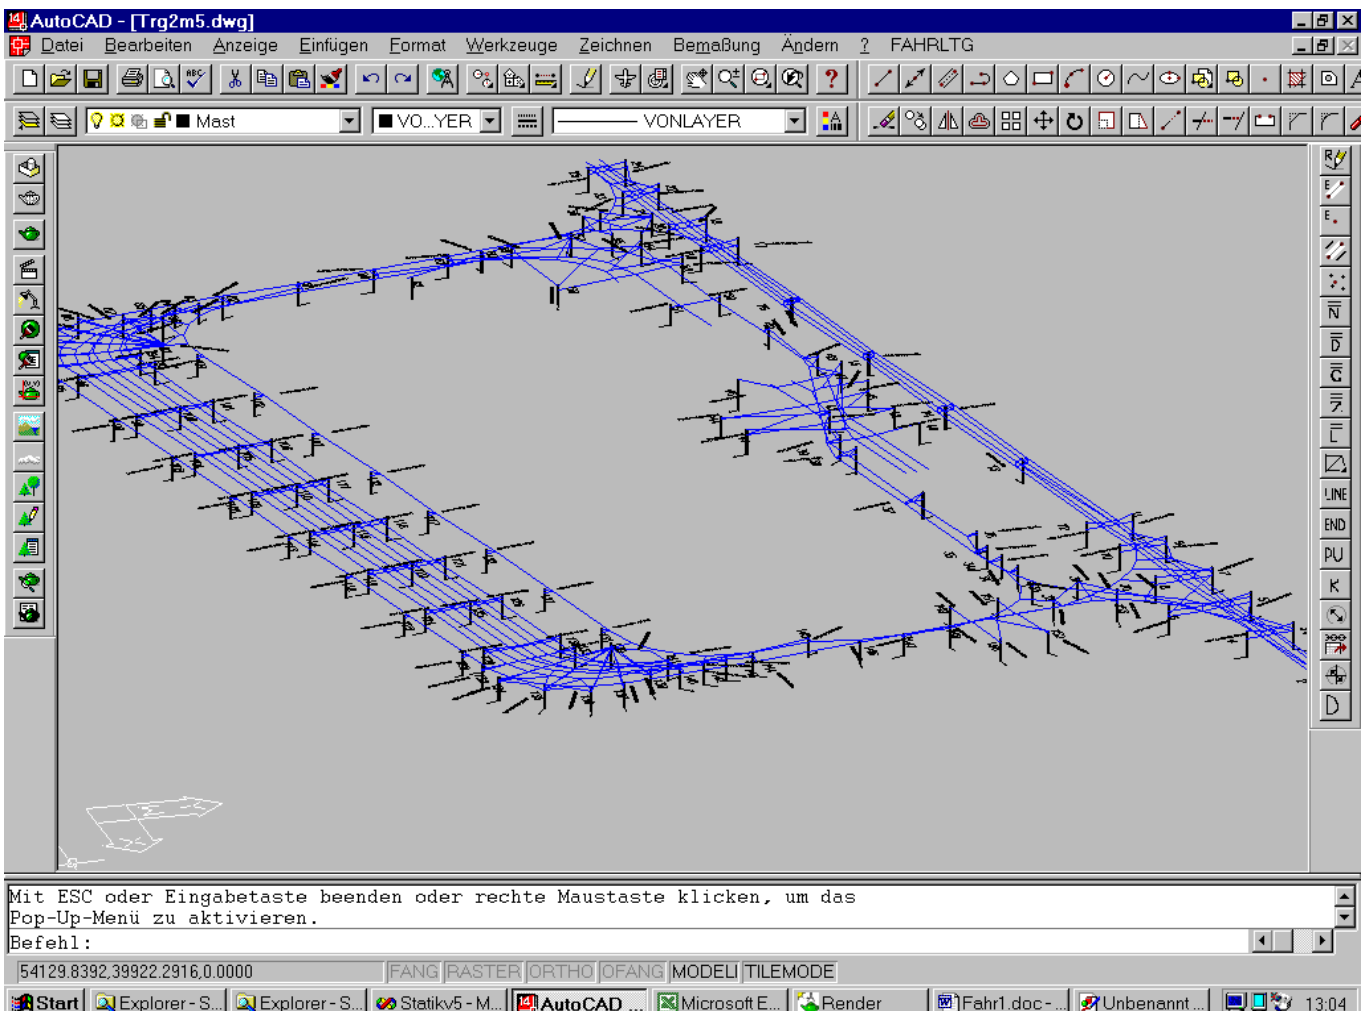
AutoCAD - [Trg2m5.dwg]

Datei Bearbeiten Anzeige Einfügen Format Werkzeuge Zeichnen Bemaßung Ändern ? FAHRLTG

Mast
VO...YER
VONLAYER

LINE
END
PU
K
D

Mit ESC oder Eingabetaste beenden oder rechte Maustaste klicken, um das
Pop-Up-Menü zu aktivieren.
Befehl:

54129.8392,39922.2916,0.0000 FANG RASTER ORTHO OFANG MODELL TILEMODE

Start Explorer - S... Explorer - S... Statikv5 - M... AutoCAD ... Microsoft E... Render Fahr1.doc - ... Unbenannt ... 13:04